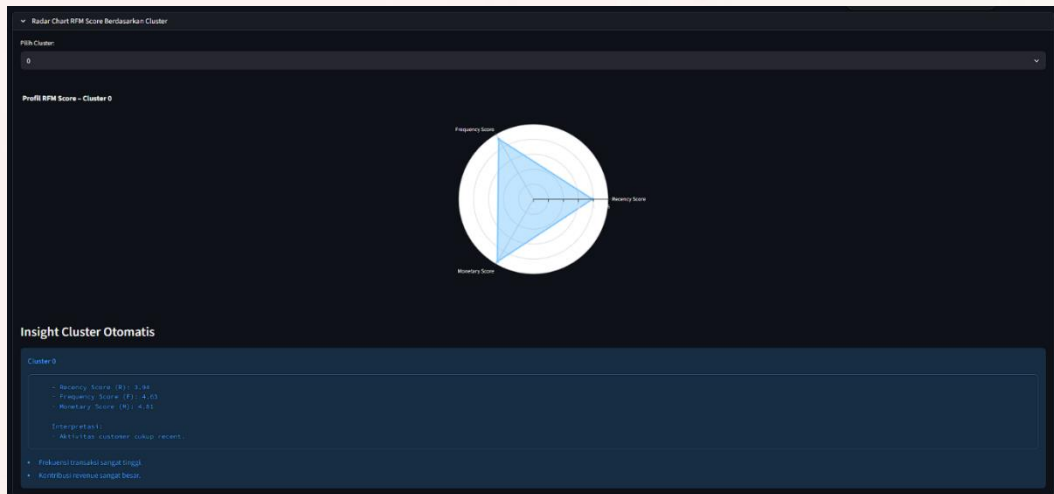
Radar Chart RFM Score Berdasarkan Cluster

Pilih Cluster:

0

Profil RFM Score – Cluster 0

Frequency Score

Recency Score

Monetary Score

Insight Cluster Otomatis

Cluster 0

- Recency Score (R): 3.94
- Frequency Score (F): 4.65
- Monetary Score (M): 4.81

Interpretasi:
- Aktivitas customer cukup recent.

- Frekuensi transaksi sangat tinggi.
- Kontribusi revenue sangat besar.